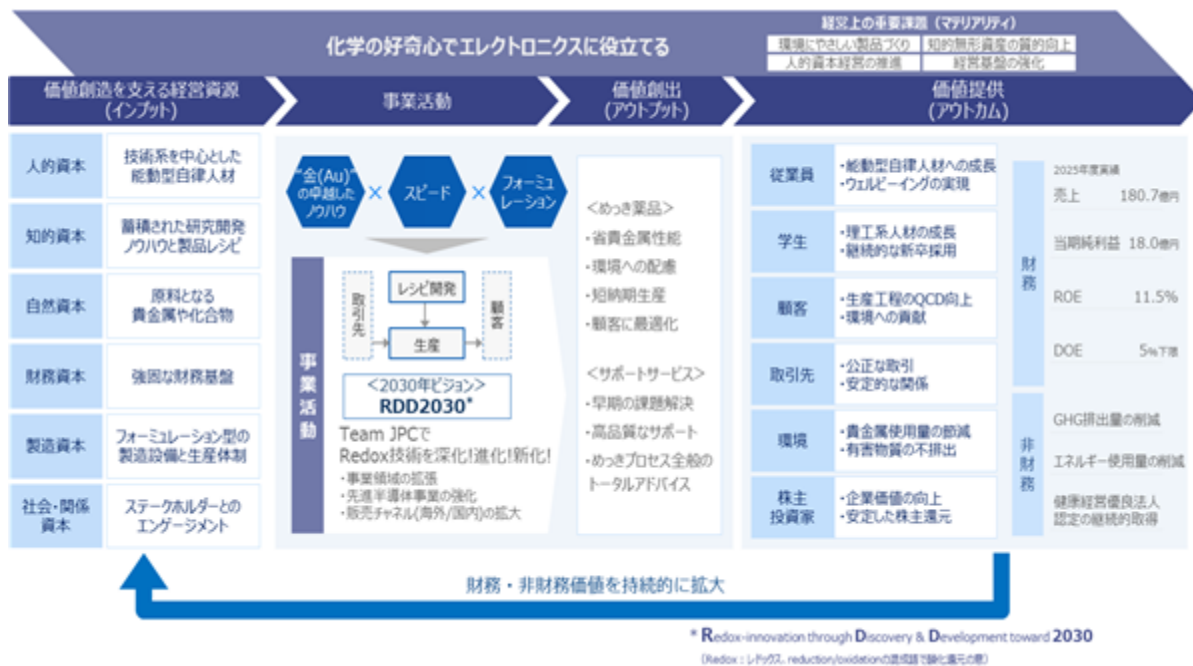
化学の好奇心でエレクトロニクスに役立てる

経営上の重要課題（マテリアリティ）

| 環境にやさしい製品づくり | 知的無形資産の質的向上 |
|---|---|
| 人的資本経営の推進 | 経営基盤の強化 |

価値創造を支える経営資源（インプット）

事業活動

価値創出（アウトプット）

価値提供（アウトカム）

| 人的資本 | 技術系を中心とした能動型自律人材 |
|---|---|
| 知的資本 | 蓄積された研究開発ノウハウと製品レシピ |
| 自然資本 | 原料となる貴金属や化合物 |
| 財務資本 | 強固な財務基盤 |
| 製造資本 | フォーミュレーション型の製造設備と生産体制 |
| 社会・関係資本 | ステークホルダーとのエンゲージメント |

"金(Au)"の卓越したノウハウ × スピード × フォーミュレーション

事業活動

取引先

レシピ開発

顧客

生産

<2030年ビジョン>
RDD2030*

Team JPCで Redox技術を深化!進化!新化!
・事業領域の拡張
・先進半導体事業の強化
・販売チャネル(海外/国内)の拡大

<めっき薬品>
・省貴金属性能
・環境への配慮
・短納期生産
・顧客に最適化

<サポートサービス>
・早期の課題解決
・高品質なサポート
・めっきプロセス全般のトータルアドバイス

| 従業員 | ・能動型自律人材への成長 ・ウェルビーイングの実現 |
|---|---|
| 学生 | ・理工系人材の成長 ・継続的な新卒採用 |
| 顧客 | ・生産工程のQCD向上 ・環境への貢献 |
| 取引先 | ・公正な取引 ・安定的な関係 |
| 環境 | ・貴金属使用量の節減 ・有害物質の不排出 |
| 株主投資家 | ・企業価値の向上 ・安定した株主還元 |

財務
2025年度実績
売上 180.7億円
当期純利益 18.0億円
ROE 11.5%
DOE 5%下限

非財務
GHG排出量の削減
エネルギー使用量の削減
健康経営優良法人認定の継続的取得

財務・非財務価値を持続的に拡大

* Redox-innovation through Discovery & Development toward 2030
(Redox：レドックス。reduction/oxidationの造成語で酸化還元の意)